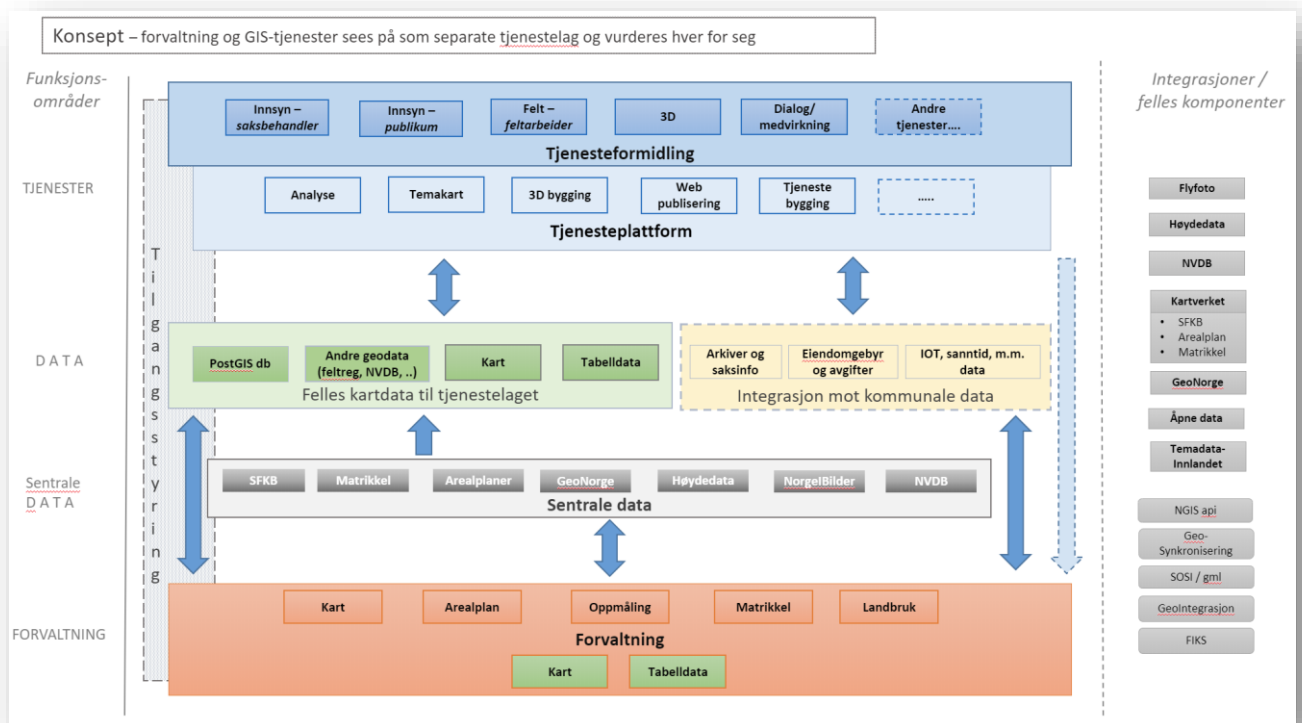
Konsept – forvaltning og GIS-tjenester sees på som separate tjenestelag og vurderes hver for seg

Funksjons-områder

TJENESTER

DATA

Sentrale DATA

FORVALTNING

Tilgangsstyring

Innsyn – saksbehandler

Innsyn – publikum

Felt – feltarbeider

3D

Dialog/ medvirkning

Andre tjenester….

Tjenesteformidling

Analyse

Temakart

3D bygging

Web publisering

Tjeneste bygging

…..

Tjenesteplattform

PostGIS db

Andre geodata (feltreg, NVDB, ..)

Kart

Tabelldata

Felles kartdata til tjenestelaget

Arkiver og saksinfo

Eiendomgebyr og avgifter

IOT, sanntid, m.m. data

Integrasjon mot kommunale data

SFKB

Matrikkel

Arealplaner

GeoNorge

Høydedata

NorgeIBilder

NVDB

Sentrale data

Kart

Arealplan

Oppmåling

Matrikkel

Landbruk

Forvaltning

Kart

Tabelldata

Integrasjoner / felles komponenter

Flyfoto

Høydedata

NVDB

Kartverket
• SFKB
• Arealplan
• Matrikkel

GeoNorge

Åpne data

Temadata-Innlandet

NGIS api

Geo-Synkronisering

SOSI / gml

GeoIntegrasjon

FIKS